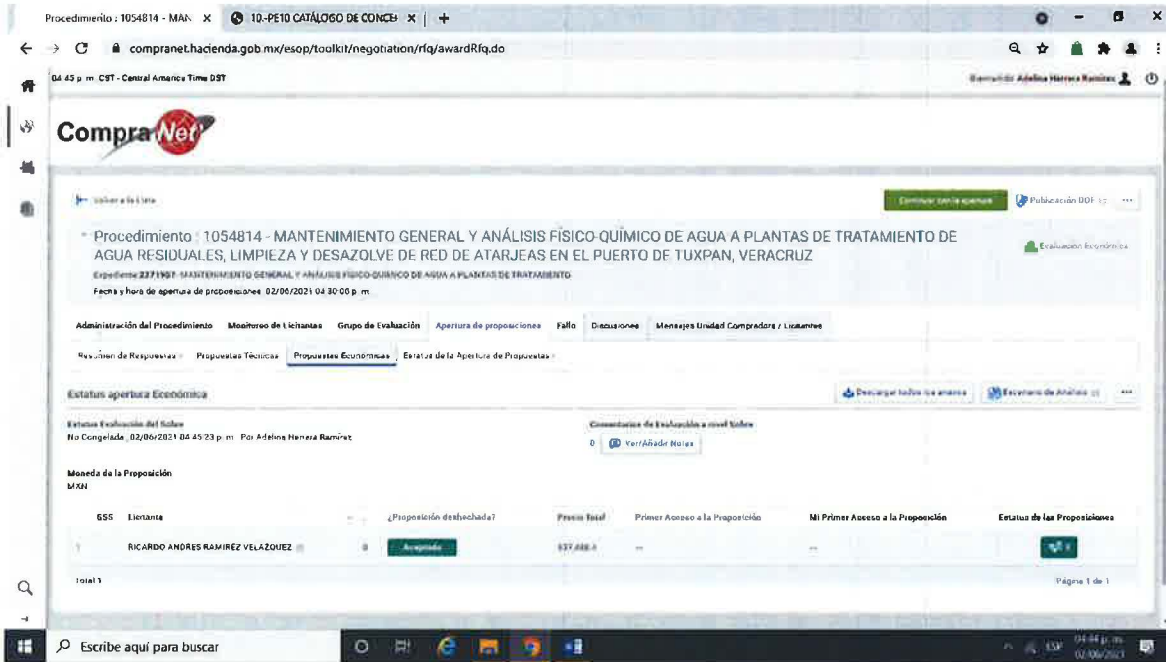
Procedimiento : 1054814 - MAN ×
10-PE10 CATÁLOGO DE CONCE ×
+

compranet.hacienda.gob.mx/esop/toolkit/negotiation/rfq/awardRfq.do

04 45 p. m. CST - Central America Time DST

Bienvenido Adelina Herrera Ramirez

CompraNet

Volver a la Lista

Continuar con la apertura

Publicación DOF

Procedimiento : 1054814 - MANTENIMIENTO GENERAL Y ANÁLISIS FISICO-QUIMICO DE AGUA A PLANTAS DE TRATAMIENTO DE AGUA RESIDUALES, LIMPIEZA Y DESAZOLVE DE RED DE ATARJEAS EN EL PUERTO DE TUXPAN, VERACRUZ

Evaluación Económica

Expediente 2271907 MANTENIMIENTO GENERAL Y ANÁLISIS FISICO-QUIMICO DE AGUA A PLANTAS DE TRATAMIENTO

Fecha y hora de apertura de proposiciones 02/06/2021 04 30:00 p. m.

Administración del Procedimiento | Monitoreo de Licitantes | Grupo de Evaluación | Apertura de proposiciones | Fallo | Discusiones | Mensajes Unidad Compradora / Licitantes

Resumen de Respuestas | Propuestas Técnicas | Propuestas Económicas | Estatus de la Apertura de Propuestas

Estatus apertura Económica

Descargar todos los anexos

Escenario de Análisis

Estatus Evaluación del Sobre
No Congelada 02/06/2021 04 45:23 p. m. Por Adelina Herrera Ramirez

Comentarios de Evaluación a nivel Sobre
0 Ver/Añadir Notas

Moneda de la Proposición
MXN

| GSS | Licitante | | ¿Proposición desechada? | Precio Total | Primer Acceso a la Proposición | Mi Primer Acceso a la Proposición | Estatus de las Proposiciones |
|---|---|---|---|---|---|---|---|
| 1 | RICARDO ANDRES RAMIREZ VELAZQUEZ | 0 | Aceptada | 537,488.1 | -- | -- | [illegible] |

Total 1

Página 1 de 1

Escribe aquí para buscar

04:44 p. m.
02/06/2021